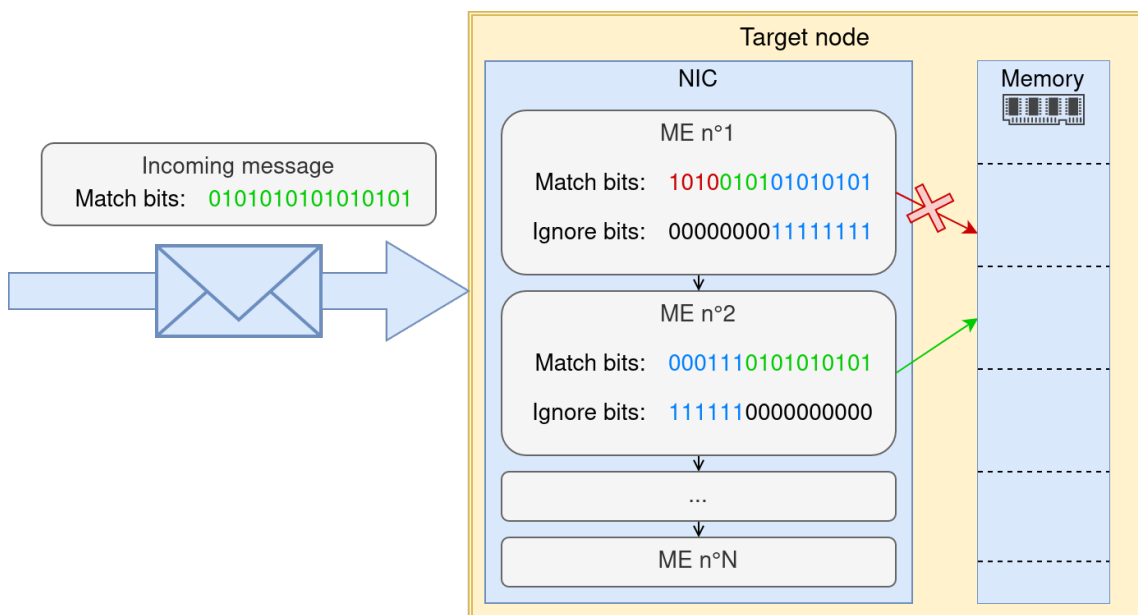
Incoming message
Match bits: 0101010101010101

Target node

NIC

ME n°1
Match bits: 1010010101010101
Ignore bits: 0000000011111111

ME n°2
Match bits: 0001110101010101
Ignore bits: 1111110000000000

...

ME n°N

Memory